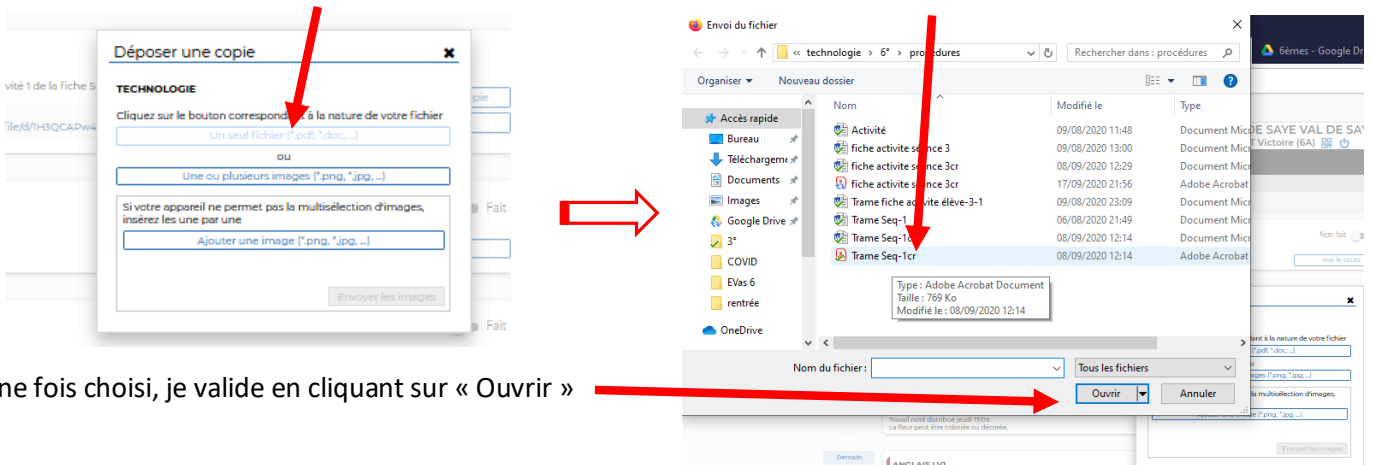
ivité 1 de la fiche S
file/d/1H3QCAPw4
Déposer une copie ✖
TECHNOLOGIE
Cliquez sur le bouton correspondant à la nature de votre fichier
Un seul fichier (*.pdf, *.doc, ...)
ou
Une ou plusieurs images (*.png, *.jpg, ...)
Si votre appareil ne permet pas la multisélection d'images, insérez les une par une
Ajouter une image (*.png, *.jpg, ...)
Envoyer les images
copie
Fait
Fait

ne fois choisi, je valide en cliquant sur « Ouvrir »

Envoi du fichier
« technologie › 6° › procédures
Rechercher dans : procédures
6èmes - Google Dr
Organiser ▾ Nouveau dossier
Accès rapide
Bureau
Téléchargeme
Documents
Images
Google Drive
3°
COVID
EVas 6
rentrée
OneDrive
Nom | Modifié le | Type
Activité | 09/08/2020 11:48 | Document Mic
fiche activite séance 3 | 09/08/2020 13:00 | Document Mic
fiche activite séance 3cr | 08/09/2020 12:29 | Document Mic
fiche activite séance 3cr | 17/09/2020 21:56 | Adobe Acrobat
Trame fiche activité élève-3-1 | 08/09/2020 23:09 | Document Mic
Trame Seq-1 | 06/08/2020 21:49 | Document Mic
Trame Seq-1c | 08/09/2020 12:14 | Document Mic
Trame Seq-1cr | 08/09/2020 12:14 | Adobe Acrobat
Type : Adobe Acrobat Document
Taille : 769 Ko
Modifié le : 08/09/2020 12:14
DE SAYE VAL DE SAY
Victoire (6A)
Non fait
Voir le cours
dant à la nature de votre fichier
(*.pdf, *.doc, ...)
ages (*.png, *.jpg, ...)
a multisélection d'images,
Nom du fichier :
Tous les fichiers
Ouvrir
Annuler
Travail noté distribué jeudi 17/09.
La fleur peut être coloriée ou décorée.
Demain
ANGLAIS LV1
Envoyer les images